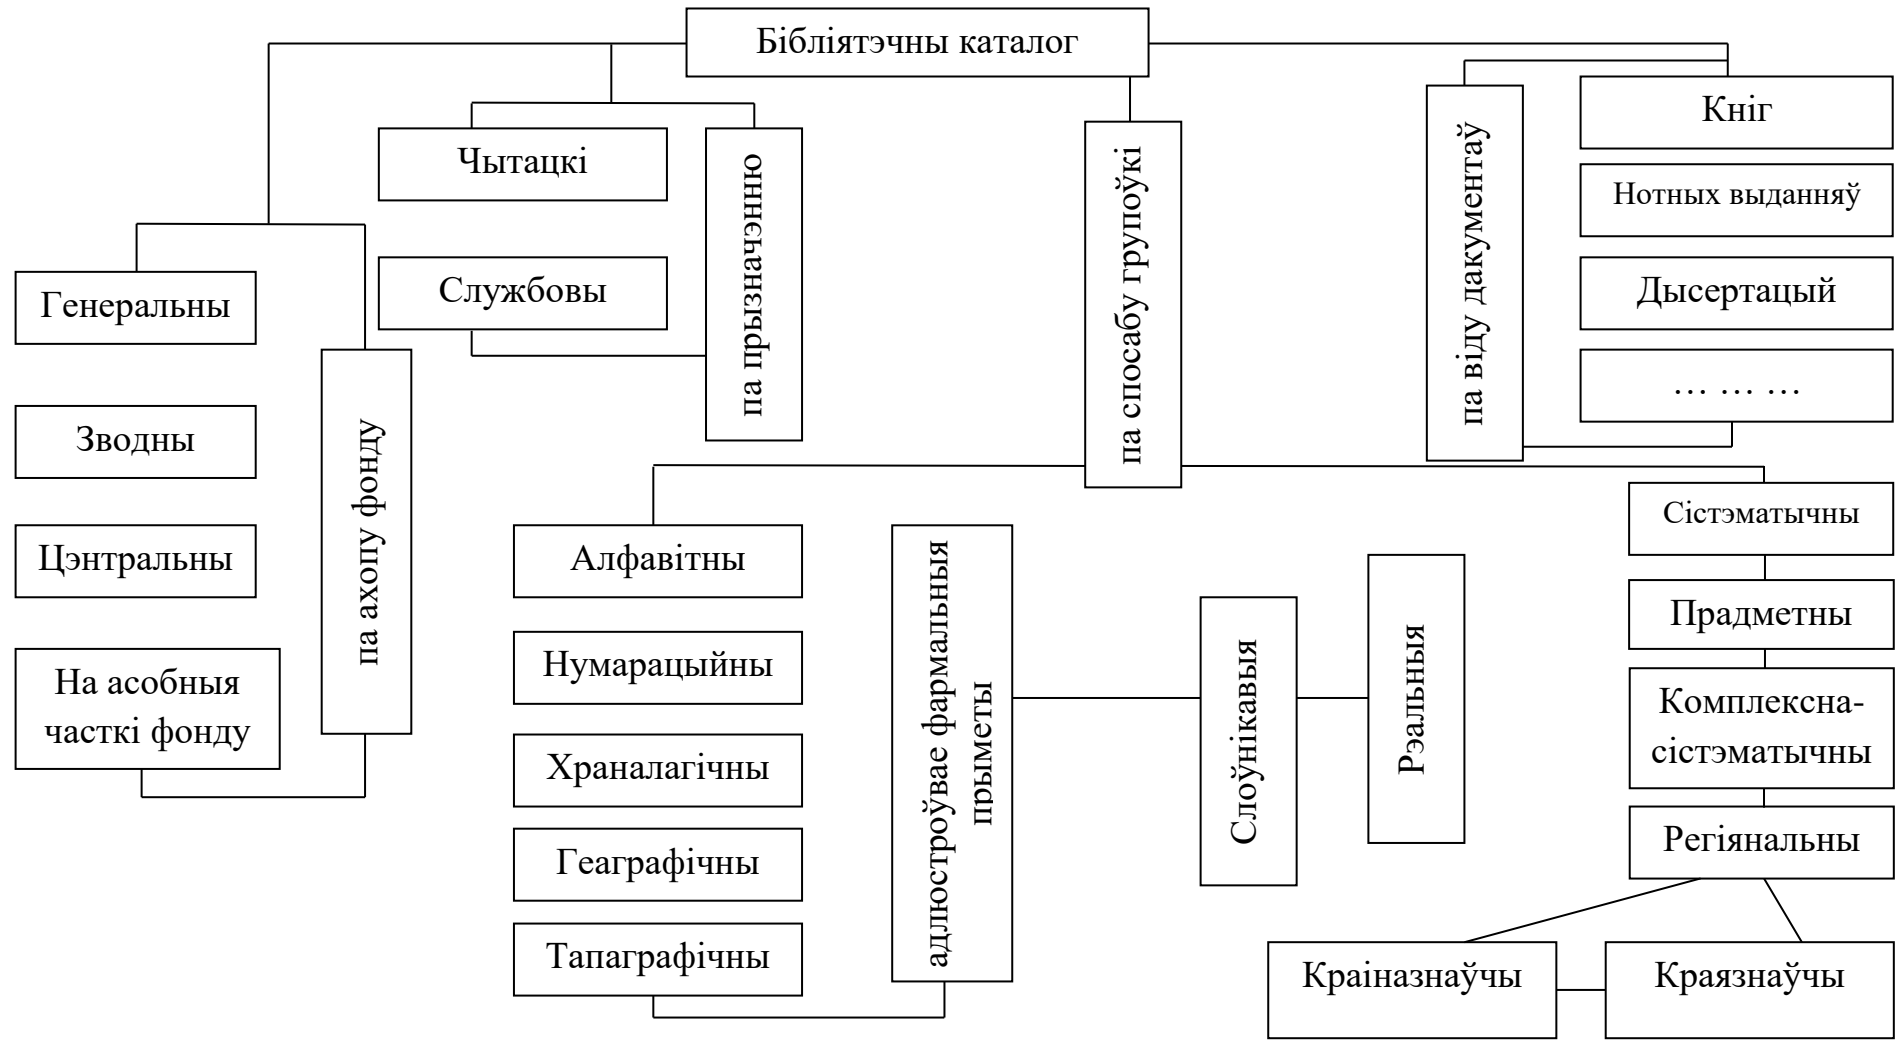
Бібліятэчны каталог

Чытацкі

Службовы

па прызначэнню

па ахопу фонду

Генеральны

Зводны

Цэнтральны

На асобныя часткі фонду

па способу групоўкі

па віду дакументаў

Кніг

Нотных выданняў

Дысертацый

… … …

Алфавітны

Нумарацыйны

Храналагічны

Геаграфічны

Тапаграфічны

адлюстроўвае фармальныя прыметы

Слоўнікавыя

Рэальныя

Сістэматычны

Прадметны

Комплексна-сістэматычны

Рэгіянальны

Краіназнаўчы

Краязнаўчы